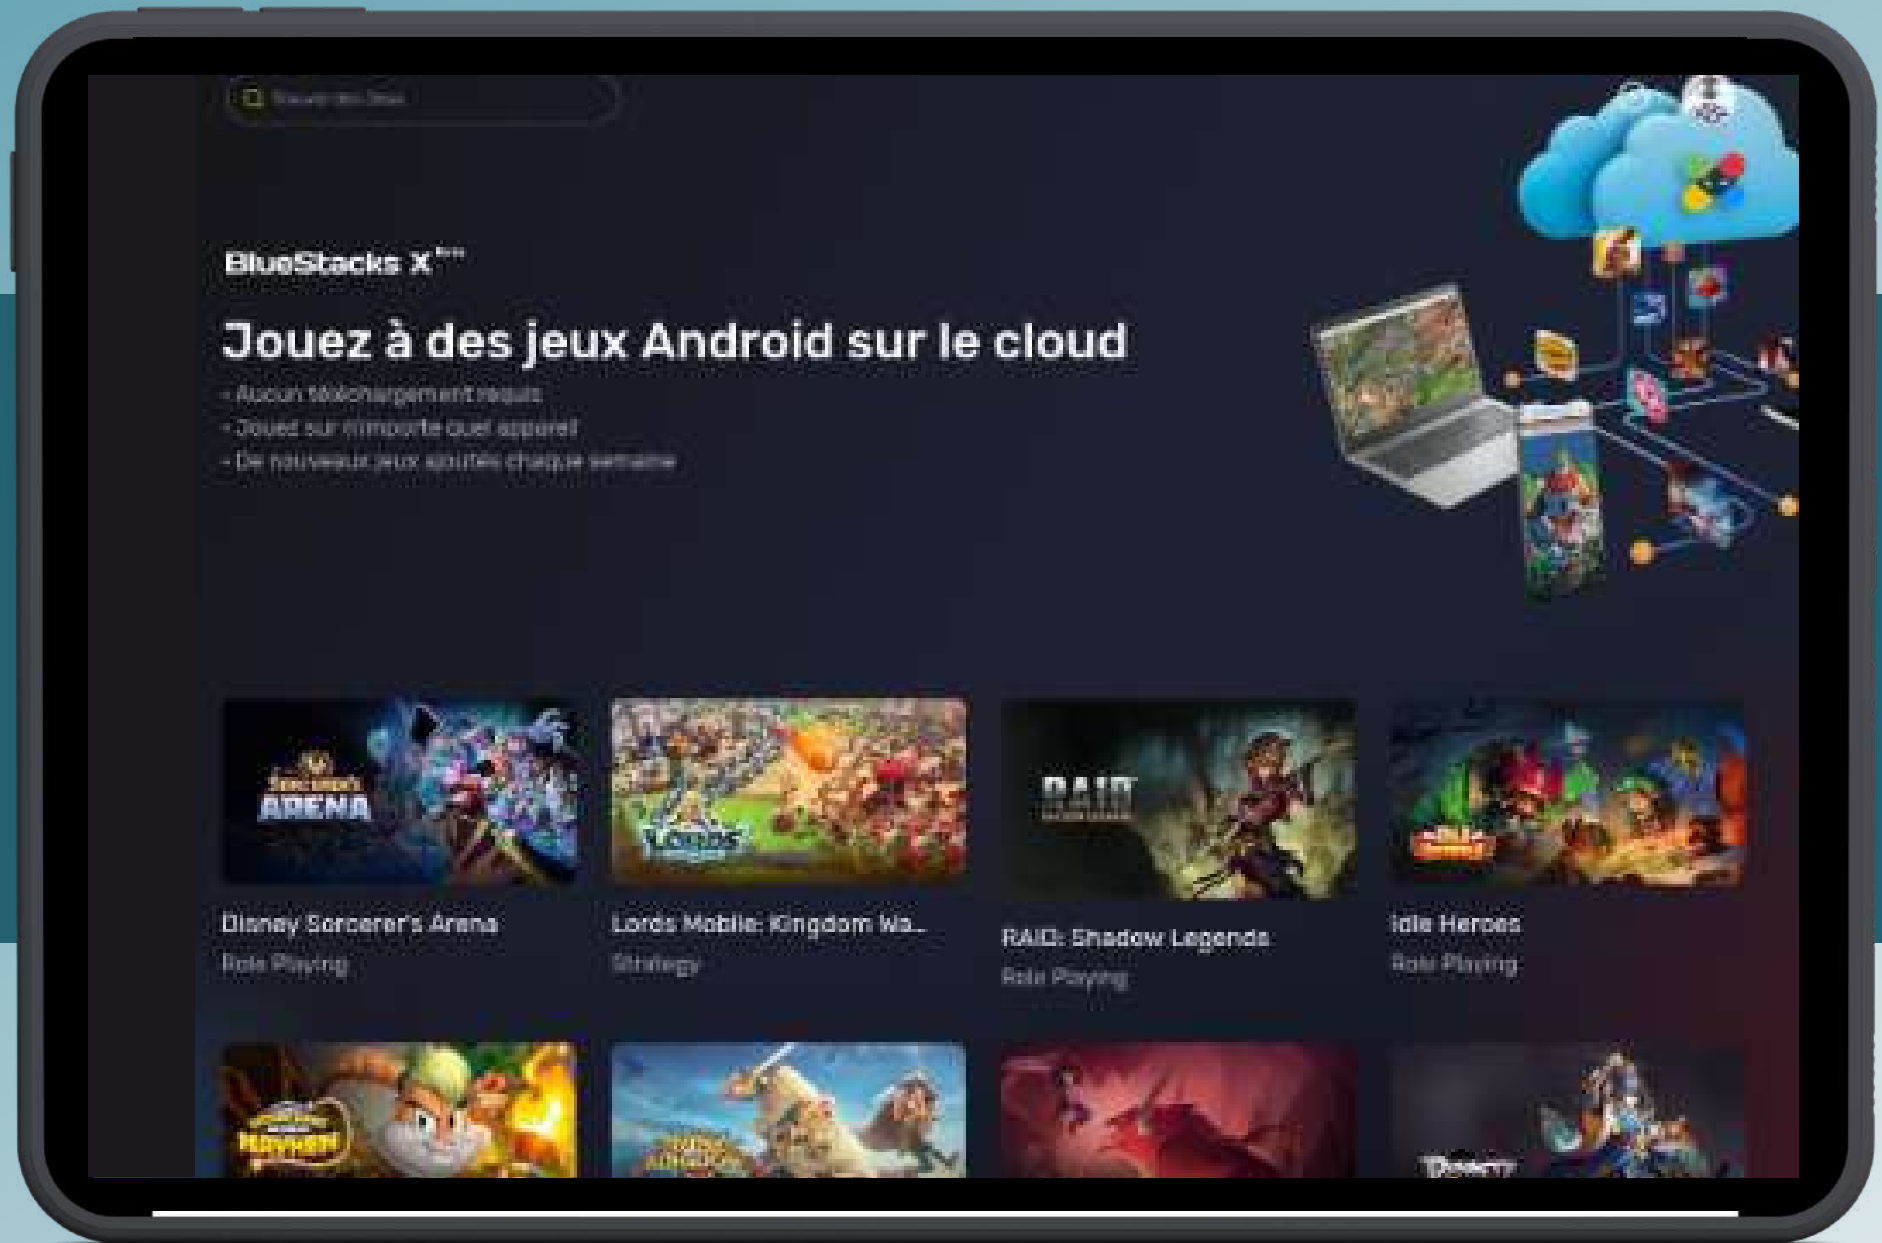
Trouver des Jeux

BlueStacks X beta

Jouez à des jeux Android sur le cloud

- Aucun téléchargement requis
- Jouez sur n'importe quel appareil
- De nouveaux jeux ajoutés chaque semaine

Sorcerer's ARENA

Disney Sorcerer's Arena
Role Playing

Lords Mobile: Kingdom Wa...
Strategy

RAID

RAID: Shadow Legends
Role Playing

Idle Heroes
Role Playing

Rayman